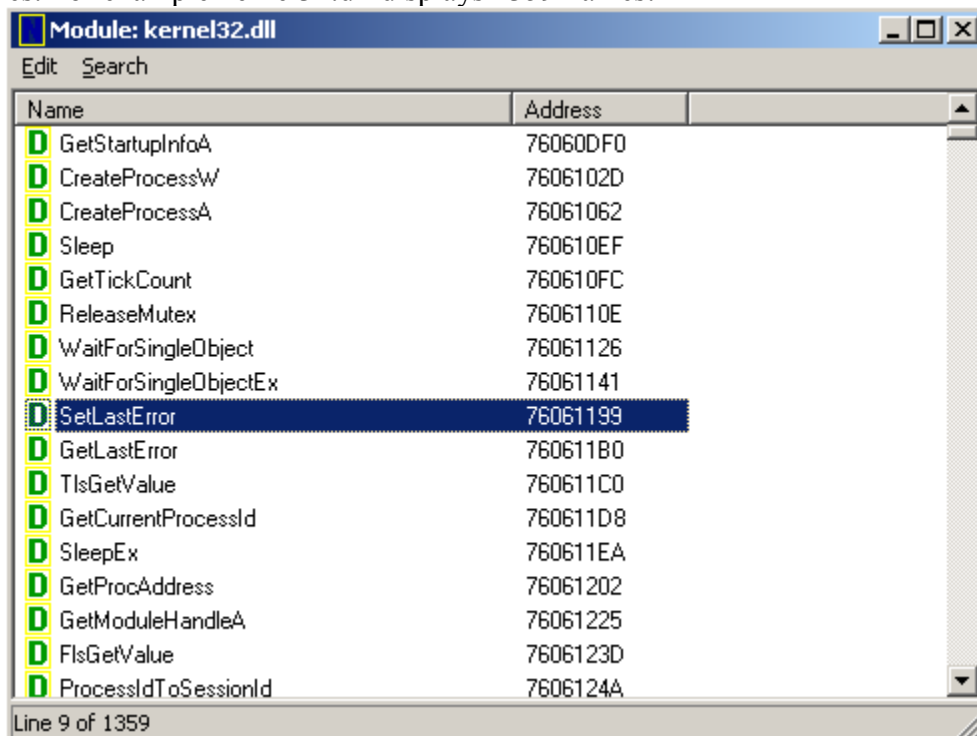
Module: kernel32.dll

Edit Search

| Name | Address |
|---|---|
| D GetStartupInfoA | 76060DF0 |
| D CreateProcessW | 7606102D |
| D CreateProcessA | 76061062 |
| D Sleep | 760610EF |
| D GetTickCount | 760610FC |
| D ReleaseMutex | 7606110E |
| D WaitForSingleObject | 76061126 |
| D WaitForSingleObjectEx | 76061141 |
| D SetLastError | 76061199 |
| D GetLastError | 760611B0 |
| D TlsGetValue | 760611C0 |
| D GetCurrentProcessId | 760611D8 |
| D SleepEx | 760611EA |
| D GetProcAddress | 76061202 |
| D GetModuleHandleA | 76061225 |
| D FlsGetValue | 7606123D |
| D ProcessIdToSessionId | 7606124A |

Line 9 of 1359